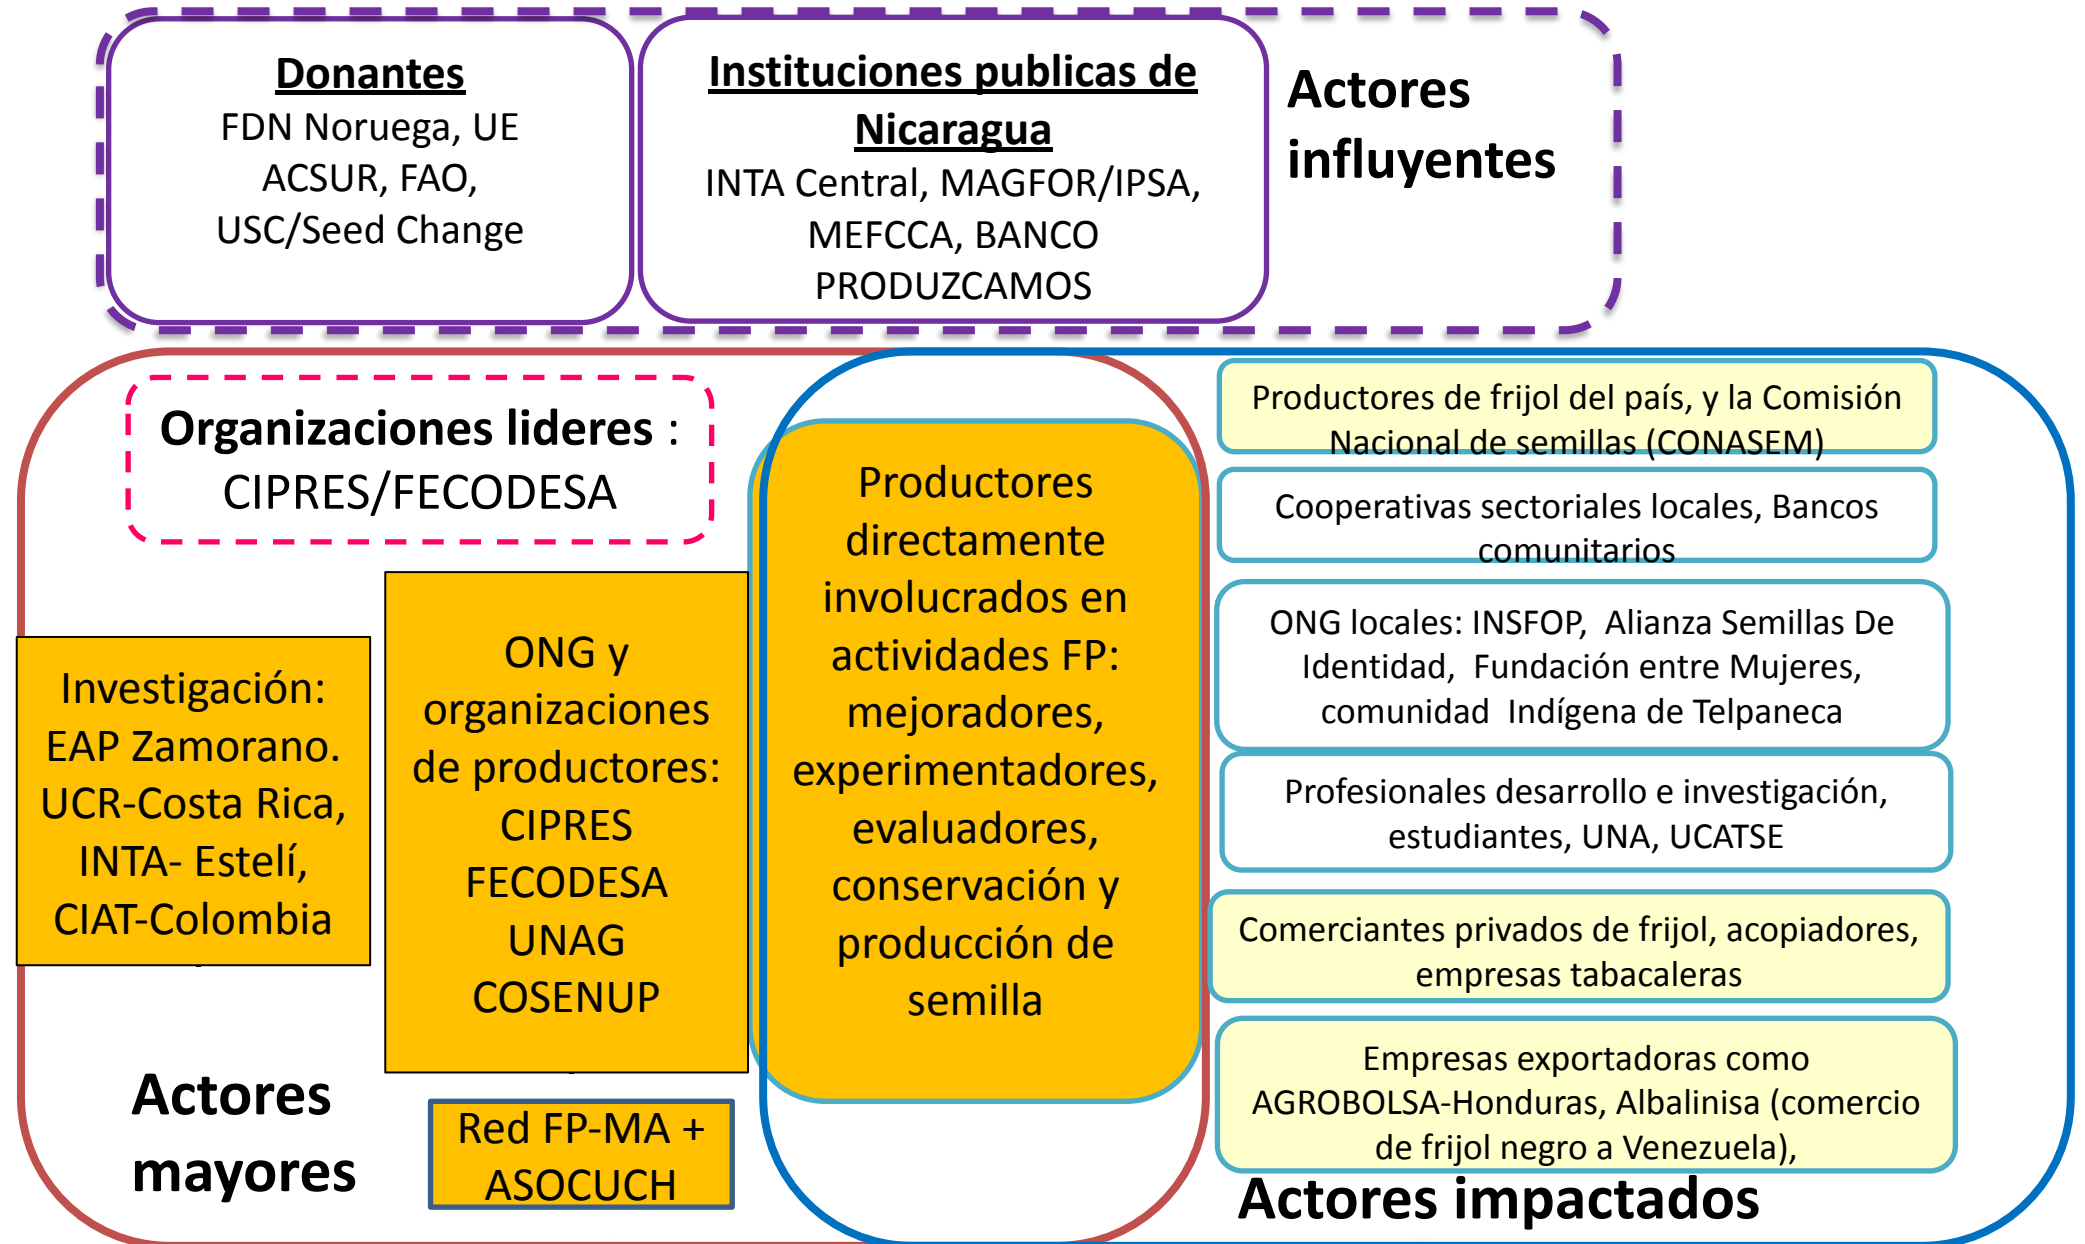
Donantes
FDN Noruega, UE ACSUR, FAO, USC/Seed Change

Instituciones publicas de Nicaragua
INTA Central, MAGFOR/IPSA, MEFCCA, BANCO PRODUZCAMOS

Actores influyentes

Organizaciones lideres : CIPRES/FECODESA

Investigación: EAP Zamorano. UCR-Costa Rica, INTA- Estelí, CIAT-Colombia

ONG y organizaciones de productores: CIPRES FECODESA UNAG COSENUP

Red FP-MA + ASOCUCH

Actores mayores

Productores directamente involucrados en actividades FP: mejoradores, experimentadores, evaluadores, conservación y producción de semilla

Productores de frijol del país, y la Comisión Nacional de semillas (CONASEM)

Cooperativas sectoriales locales, Bancos comunitarios

ONG locales: INSFOP, Alianza Semillas De Identidad, Fundación entre Mujeres, comunidad Indígena de Telpaneca

Profesionales desarrollo e investigación, estudiantes, UNA, UCATSE

Comerciantes privados de frijol, acopiadores, empresas tabacaleras

Empresas exportadoras como AGROBOLSA-Honduras, Albalinisa (comercio de frijol negro a Venezuela),

Actores impactados